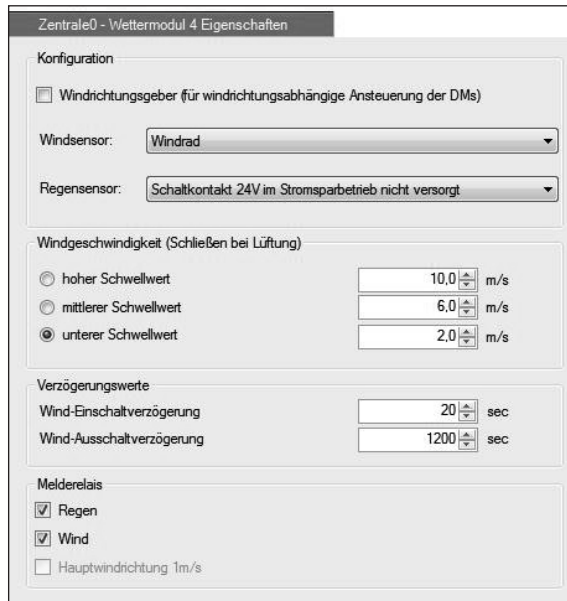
Zentrale0 - Wettermodul 4 Eigenschaften

Konfiguration

Windrichtungsgeber (für windrichtungsabhängige Ansteuerung der DMs)

Windsensor: Windrad

Regensensor: Schaltkontakt 24V im Stromsparbetrieb nicht versorgt

Windgeschwindigkeit (Schließen bei Lüftung)

hoher Schwellwert 10,0 m/s

mittlerer Schwellwert 6,0 m/s

unterer Schwellwert 2,0 m/s

Verzögerungswerte

Wind-Einschaltverzögerung 20 sec

Wind-Ausschaltverzögerung 1200 sec

Melderelais

Regen

Wind

Hauptwindrichtung 1m/s